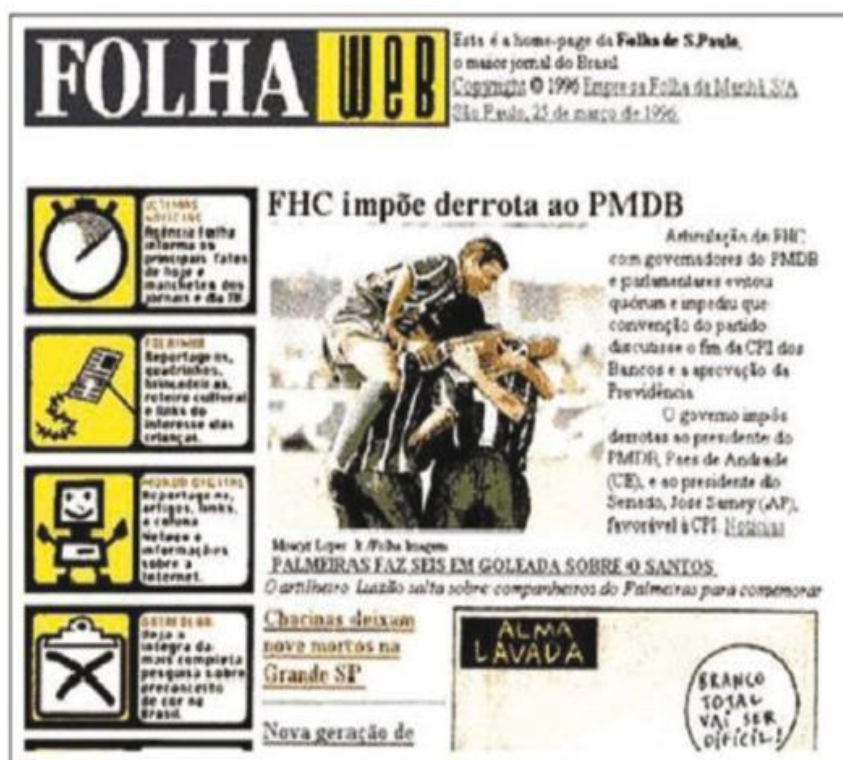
FOLHA WEB

Esta é a home-page da **Folha de S.Paulo**, o maior jornal do Brasil
Copyright © 1996 Empresa Folha da Manhã S/A
São Paulo, 25 de março de 1996

ÚLTIMAS NOTÍCIAS
Agência Folha informa os principais fatos de hoje e manchetes dos jornais e da TV.

FOLHINHA
Reportagens, quadrinhos, brincadeiras, roteiro cultural e links de interesse das crianças.

MUNDO DIGITAL
Reportagens, artigos, links, a coluna Notas e informações sobre a Internet.

DATAFOLHA
Veja a íntegra da mais completa pesquisa sobre preconceito de cor no Brasil.

FHC impõe derrota ao PMDB

Articulação de FHC com governadores do PMDB e parlamentares evitou quórum e impediu que convenção do partido discutisse o fim da CPI dos Bancos e a aprovação da Previdência.

O governo impôs derrotas ao presidente do PMDB, Paes de Andrade (CE), e ao presidente do Senado, José Sarney (AP), favorável à CPI. Notícias

Moacyr Lopes Jr./Folha Imagem

PALMEIRAS FAZ SEIS EM GOLEADA SOBRE O SANTOS
O artilheiro Luizão salta sobre companheiros do Palmeiras para comemorar

Chacinas deixam nove mortos na Grande SP

Nova geração de

ALMA LAVADA

BRANCO TOTAL VAI SER OFICIAL!